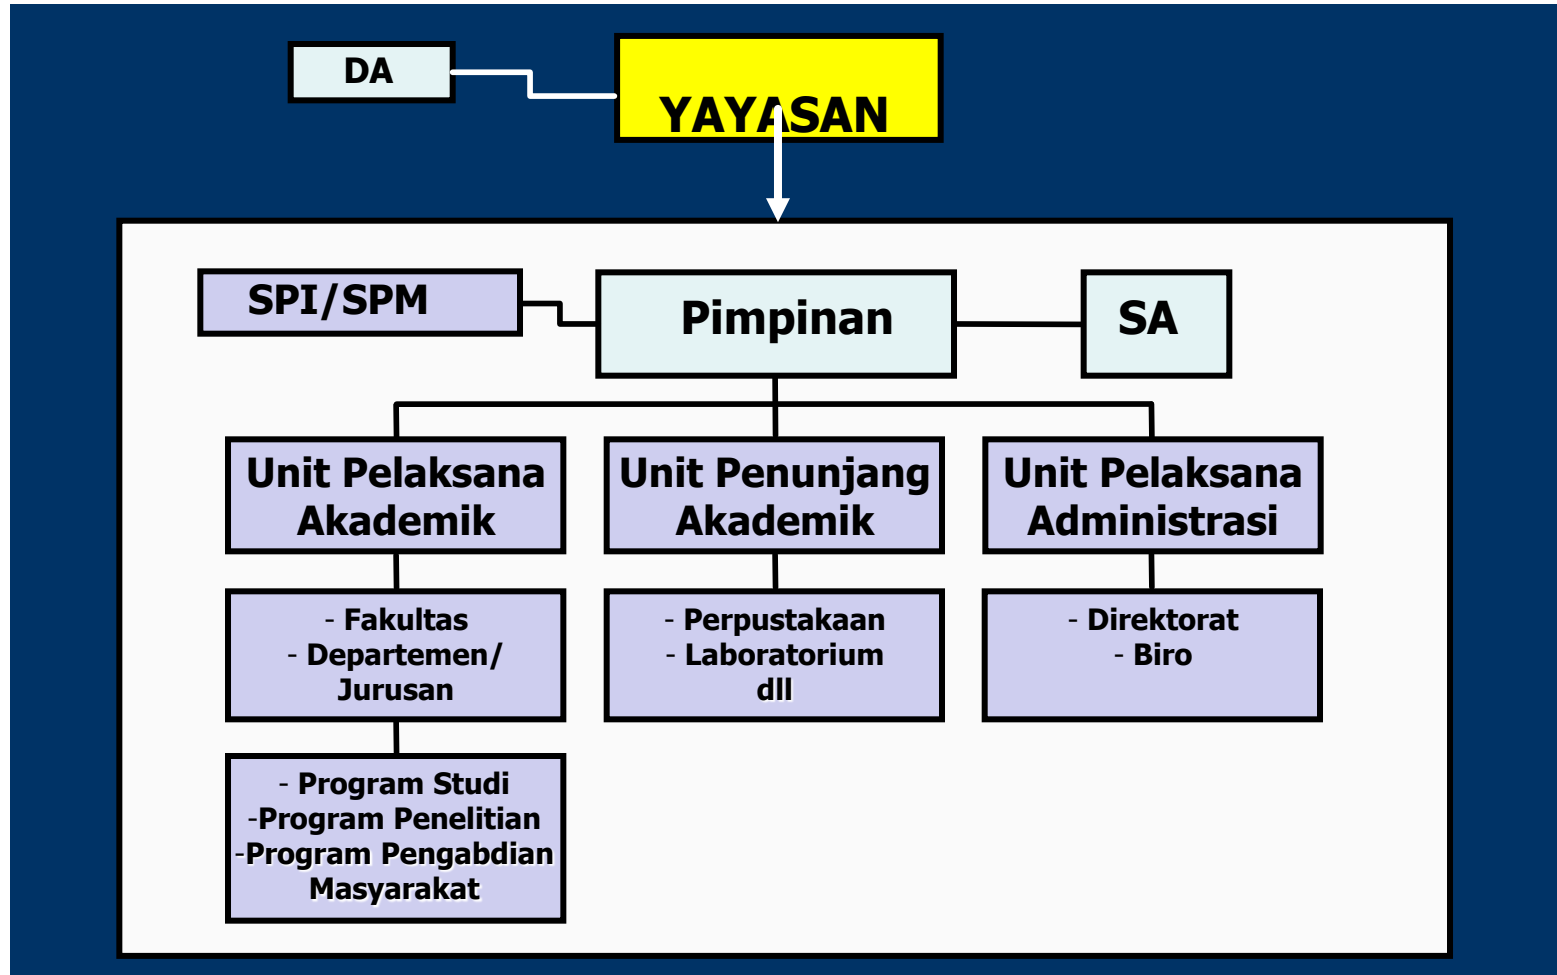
DA

YAYASAN

SPI/SPM

Pimpinan

SA

Unit Pelaksana Akademik

Unit Penunjang Akademik

Unit Pelaksana Administrasi

- Fakultas
- Departemen/ Jurusan

- Perpustakaan
- Laboratorium
dll

- Direktorat
- Biro

- Program Studi
-Program Penelitian
-Program Pengabdian Masyarakat